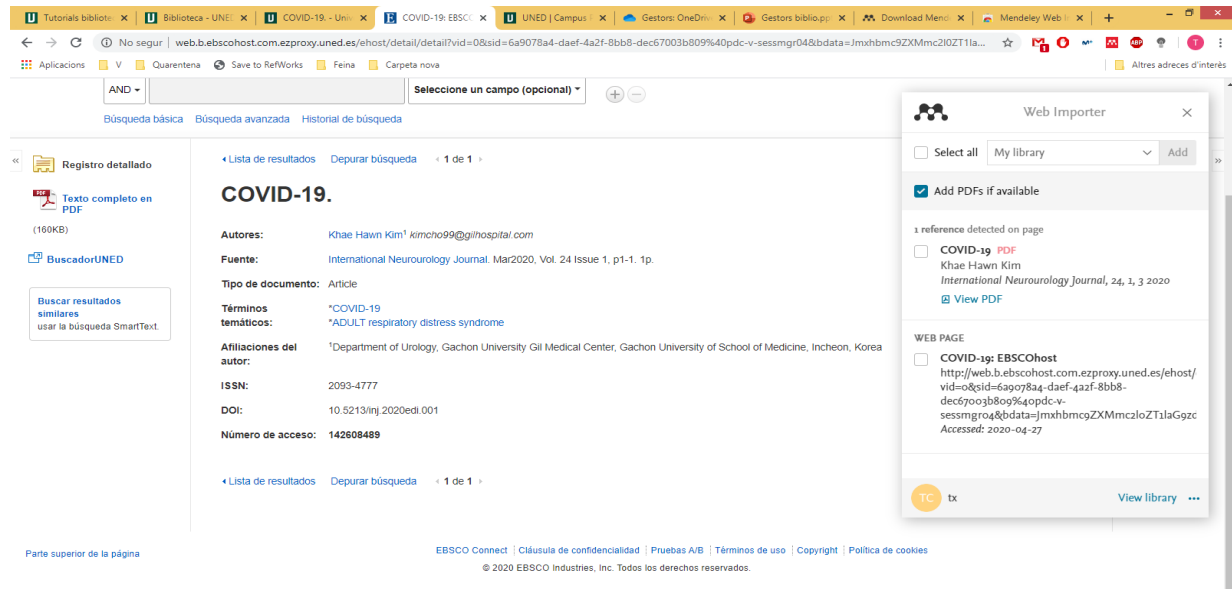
Tutorials bibliote | Biblioteca - UNE | COVID-19. - Uni | COVID-19: EBSC | UNED | Campus | Gestors: OneDriv | Gestors biblio.pp | Download Mend | Mendeley Web | +

No segur | web.b.ebscohost.com.ezproxy.uned.es/ehost/detail/detail?vid=0&sid=6a9078a4-daef-4a2f-8bb8-dec67003b809%40pdc-v-sessmgr04&bdata=Jmxhbmc9ZXMmc2l0ZT1la...

Aplicacions | V | Quarentena | Save to RefWorks | Feina | Carpeta nova | Altres adreces d'interès

AND | Seleccione un campo (opcional)

Búsqueda básica Búsqueda avanzada Historial de búsqueda

Registro detallado

Texto completo en PDF (160KB)

BuscadorUNED

Buscar resultados similares usar la búsqueda SmartText.

Lista de resultados Depurar búsqueda 1 de 1

COVID-19.

| | |
|---|---|
| Autores: | Khae Hawn Kim¹ kimcho99@gilhospital.com |
| Fuente: | International Neurourology Journal. Mar2020, Vol. 24 Issue 1, p1-1. 1p. |
| Tipo de documento: | Article |
| Términos temáticos: | *COVID-19 *ADULT respiratory distress syndrome |
| Afiliaciones del autor: | ¹Department of Urology, Gachon University Gil Medical Center, Gachon University of School of Medicine, Incheon, Korea |
| ISSN: | 2093-4777 |
| DOI: | 10.5213/inj.2020edi.001 |
| Número de acceso: | 142608489 |

Lista de resultados Depurar búsqueda 1 de 1

Web Importer

Select all My library Add

Add PDFs if available

1 reference detected on page

COVID-19 PDF
Khae Hawn Kim
International Neurourology Journal, 24, 1, 3 2020
View PDF

WEB PAGE

COVID-19: EBSCOhost
http://web.b.ebscohost.com.ezproxy.uned.es/ehost/vid=0&sid=6a9078a4-daef-42f-8bb8-dec67003b809%40pdc-v-sessmgr04&bdata=Jmxhbmc9ZXMmc2loZT1laG9zc
Accessed: 2020-04-27

TC tx View library ...

Parte superior de la página

EBSCO Connect | Cláusula de confidencialidad | Pruebas A/B | Términos de uso | Copyright | Política de cookies

© 2020 EBSCO Industries, Inc. Todos los derechos reservados.